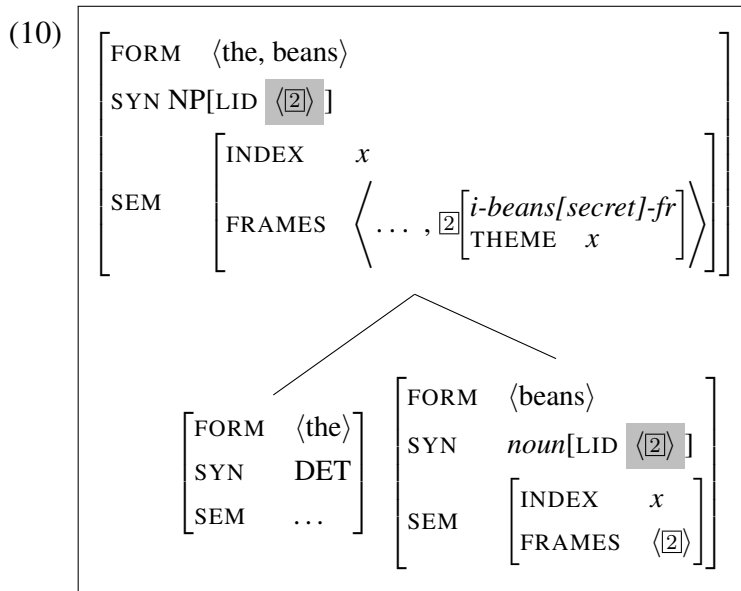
(10)

FORM ⟨the, beans⟩
SYN NP[LID ⟨2⟩ ]
SEM [INDEX $x$; FRAMES ⟨ . . . , 2 [*i-beans[secret]-fr*; THEME $x$] ⟩]

FORM ⟨the⟩
SYN DET
SEM . . .

FORM ⟨beans⟩
SYN *noun*[LID ⟨2⟩ ]
SEM [INDEX $x$; FRAMES ⟨2⟩]